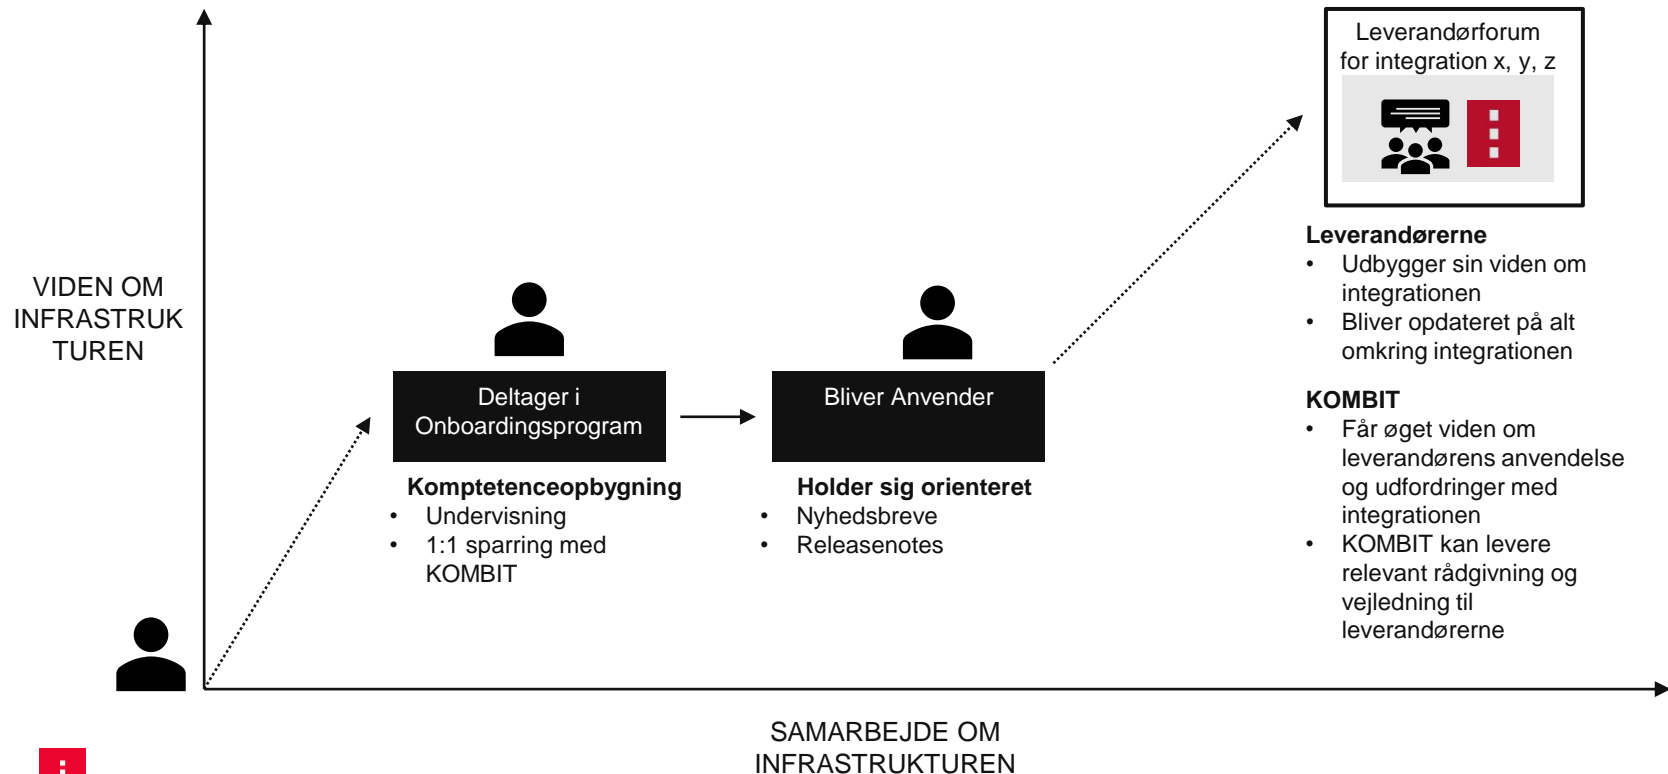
Leverandørforum for integration x, y, z

VIDEN OM INFRASTRUKTUREN

Deltager i Onboardingsprogram

Bliver Anvender

Komptetenceopbygning
• Undervisning
• 1:1 sparring med KOMBIT

Holder sig orienteret
• Nyhedsbreve
• Releasenotes

Leverandørerne
• Udbygger sin viden om integrationen
• Bliver opdateret på alt omkring integrationen

KOMBIT
• Får øget viden om leverandørens anvendelse og udfordringer med integrationen
• KOMBIT kan levere relevant rådgivning og vejledning til leverandørerne

SAMARBEJDE OM INFRASTRUKTUREN